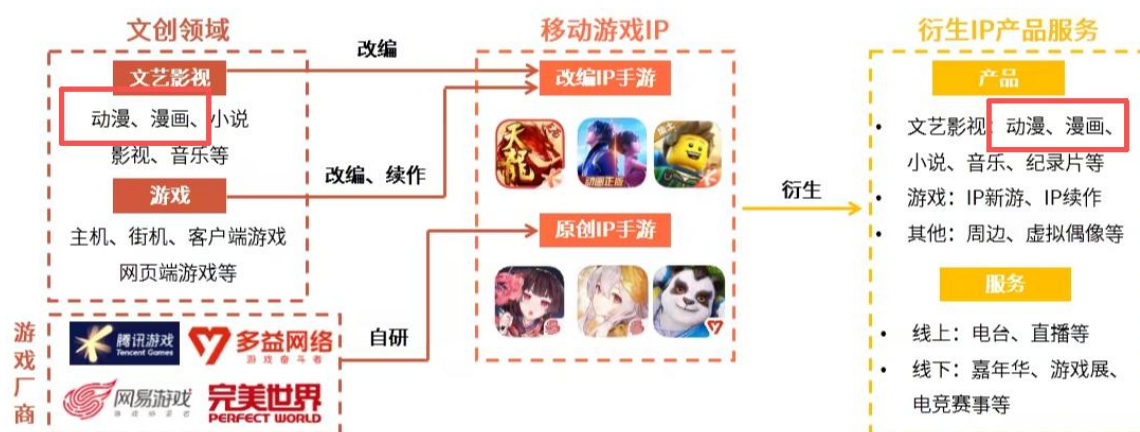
文创领域

文艺影视

动漫、漫画、小说、影视、音乐等

游戏

主机、街机、客户端游戏、网页端游戏等

改编

改编、续作

自研

移动游戏IP

改编IP手游

天龙

动画正版

原创IP手游

衍生

衍生IP产品服务

产品

• 文艺影视：动漫、漫画、小说、音乐、纪录片等

• 游戏：IP新游、IP续作

• 其他：周边、虚拟偶像等

服务

• 线上：电台、直播等

• 线下：嘉年华、游戏展、电竞赛事等

游戏厂商

腾讯游戏 Tencent Games

多益网络 游戏奋斗者

网易游戏 游戏的热爱者

完美世界 PERFECT WORLD